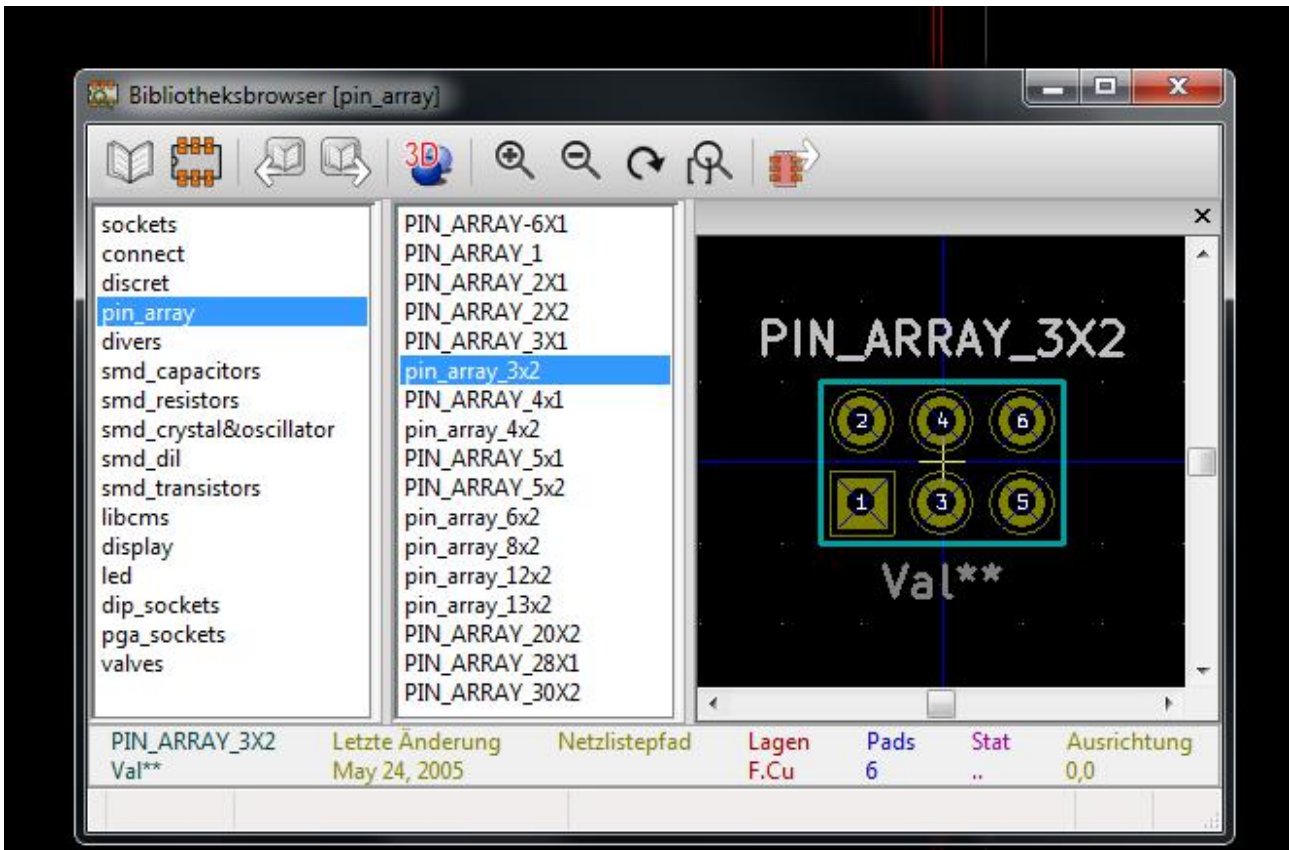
Bibliotheksbrowser [pin_array]

3D

sockets
connect
discret
pin_array
divers
smd_capacitors
smd_resistors
smd_crystal&oscillator
smd_dil
smd_transistors
libcms
display
led
dip_sockets
pga_sockets
valves

PIN_ARRAY-6X1
PIN_ARRAY_1
PIN_ARRAY_2X1
PIN_ARRAY_2X2
PIN_ARRAY_3X1
pin_array_3x2
PIN_ARRAY_4x1
pin_array_4x2
PIN_ARRAY_5x1
PIN_ARRAY_5x2
pin_array_6x2
pin_array_8x2
pin_array_12x2
pin_array_13x2
PIN_ARRAY_20X2
PIN_ARRAY_28X1
PIN_ARRAY_30X2

×

PIN_ARRAY_3X2
2 4 6
1 3 5
Val**

| PIN_ARRAY_3X2 | Letzte Änderung | Netzlistepfad | Lagen | Pads | Stat | Ausrichtung |
|---|---|---|---|---|---|---|
| Val** | May 24, 2005 | | F.Cu | 6 | .. | 0,0 |